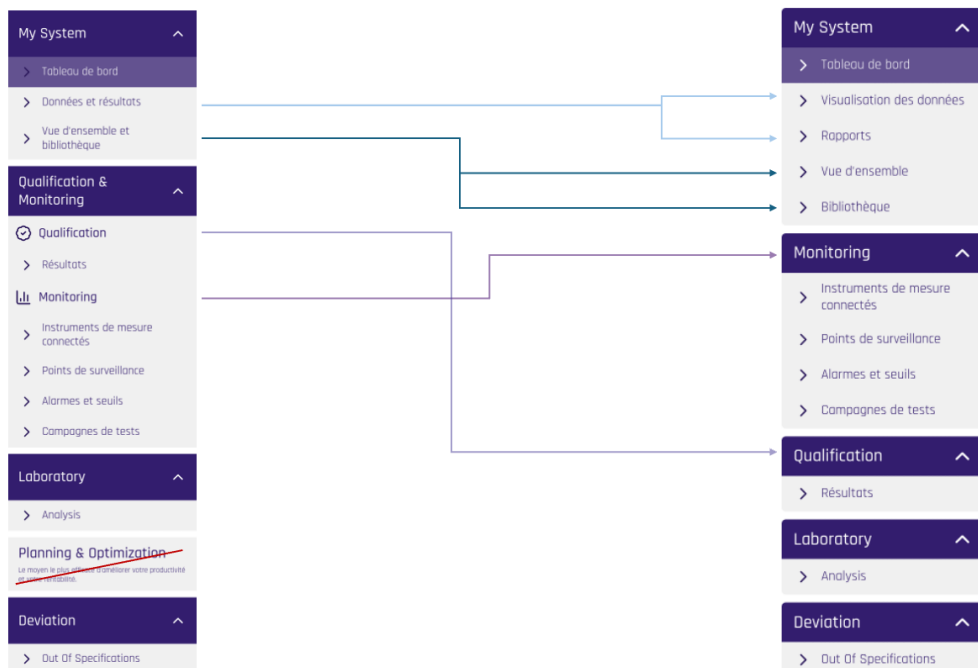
My System

Tableau de bord

Données et résultats

Vue d'ensemble et bibliothèque

Qualification & Monitoring

Qualification

Résultats

Monitoring

Instruments de mesure connectés

Points de surveillance

Alarmes et seuils

Campagnes de tests

Laboratory

Analysis

Planning & Optimization

Le moyen le plus efficace d'améliorer votre productivité et votre rentabilité.

Deviation

Out Of Specifications

My System

Tableau de bord

Visualisation des données

Rapports

Vue d'ensemble

Bibliothèque

Monitoring

Instruments de mesure connectés

Points de surveillance

Alarmes et seuils

Campagnes de tests

Qualification

Résultats

Laboratory

Analysis

Deviation

Out Of Specifications